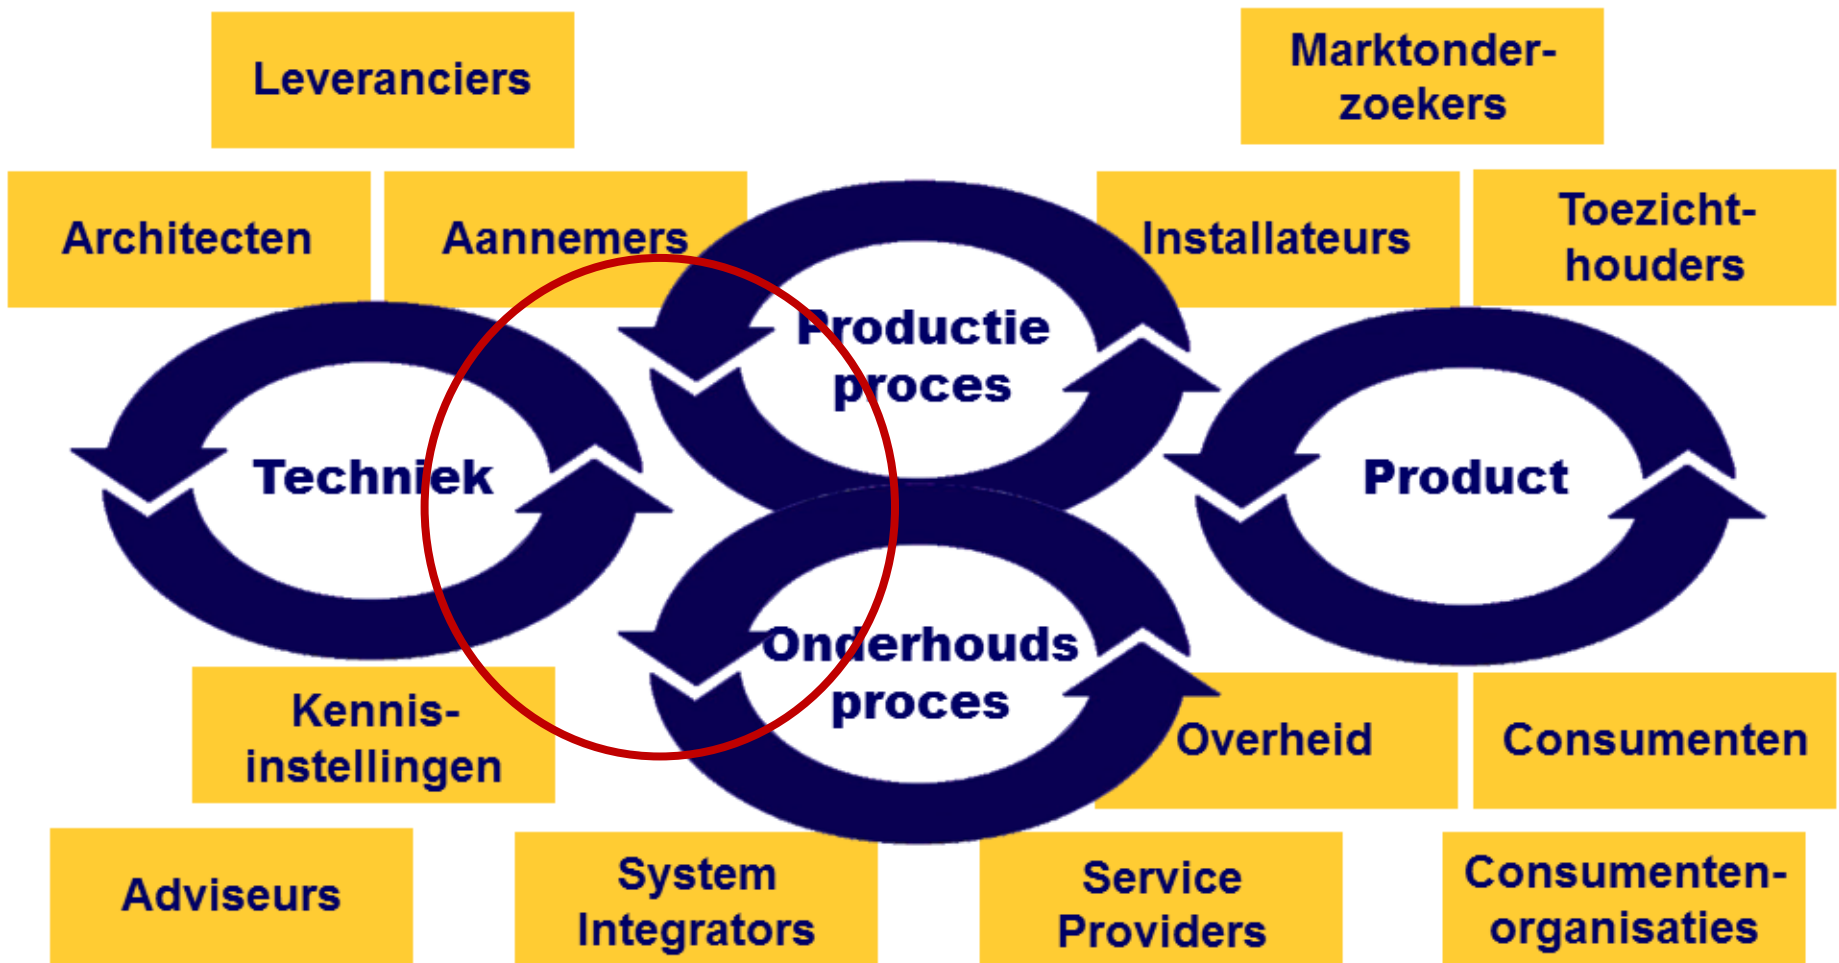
Leveranciers

Marktonderzoekers

Architecten

Aannemers

Installateurs

Toezichthouders

Productie proces

Techniek

Product

Onderhouds proces

Kennisinstellingen

Overheid

Consumenten

Adviseurs

System Integrators

Service Providers

Consumentenorganisaties